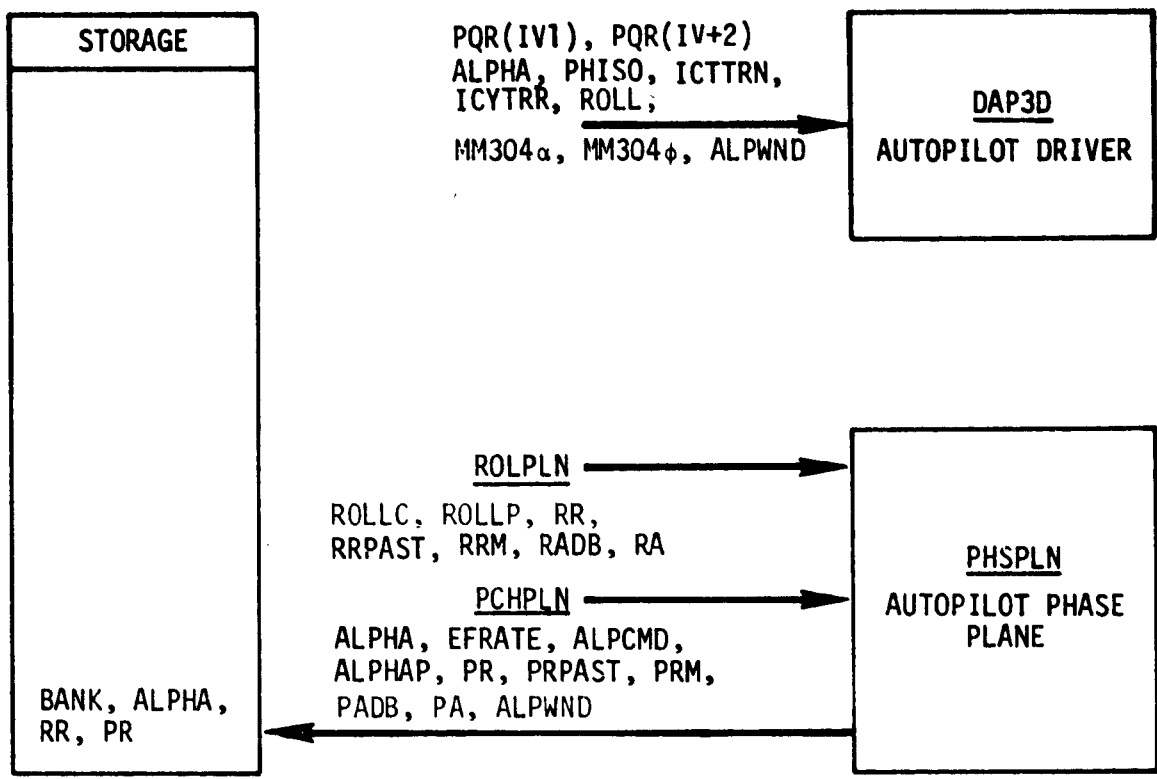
STORAGE

PQR(IV1), PQR(IV+2)
ALPHA, PHISO, ICTTRN,
ICYTRR, ROLL,

MM304$\alpha$, MM304$\phi$, ALPWND

DAP3D
AUTOPILOT DRIVER

ROLPLN

ROLLC, ROLLP, RR,
RRPAST, RRM, RADB, RA

PCHPLN

ALPHA, EFRATE, ALPCMD,
ALPHAP, PR, PRPAST, PRM,
PADB, PA, ALPWND

PHSPLN
AUTOPILOT PHASE PLANE

BANK, ALPHA,
RR, PR